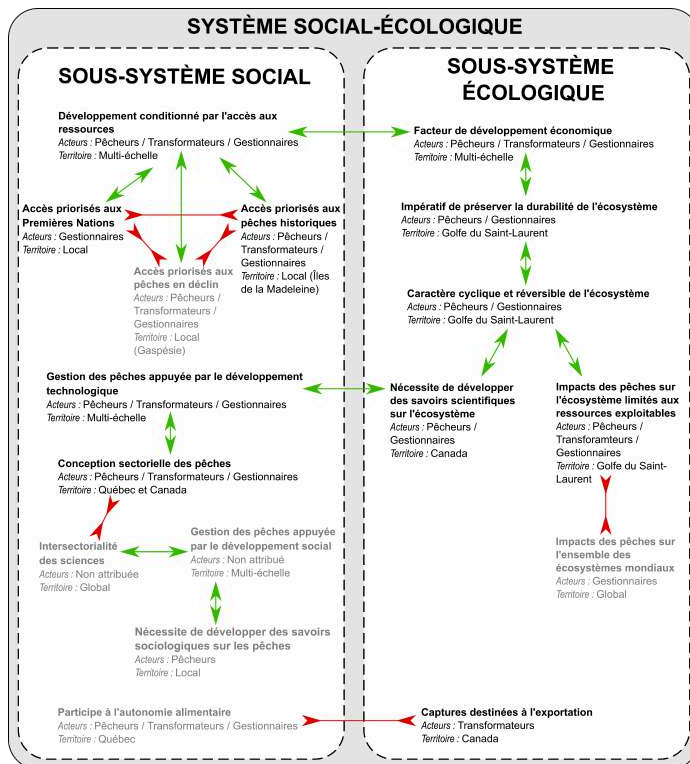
SYSTÈME SOCIAL-ÉCOLOGIQUE

SOUS-SYSTÈME SOCIAL

Développement conditionné par l'accès aux ressources
Acteurs : Pêcheurs / Transformateurs / Gestionnaires
Territoire : Multi-échelle

Accès priorisés aux Premières Nations
Acteurs : Gestionnaires
Territoire : Local

Accès priorisés aux pêches historiques
Acteurs : Pêcheurs / Transformateurs / Gestionnaires
Territoire : Local (Îles de la Madeleine)

Accès priorisés aux pêches en déclin
Acteurs : Pêcheurs / Transformateurs / Gestionnaires
Territoire : Local (Gaspésie)

Gestion des pêches appuyée par le développement technologique
Acteurs : Pêcheurs / Transformateurs / Gestionnaires
Territoire : Multi-échelle

Conception sectorielle des pêches
Acteurs : Pêcheurs / Transformateurs / Gestionnaires
Territoire : Québec et Canada

Intersectorialité des sciences
Acteurs : Non attribuée
Territoire : Global

Gestion des pêches appuyée par le développement social
Acteurs : Non attribué
Territoire : Multi-échelle

Nécessite de développer des savoirs sociologiques sur les pêches
Acteurs : Pêcheurs
Territoire : Local

Participe à l'autonomie alimentaire
Acteurs : Pêcheurs / Transformateurs / Gestionnaires
Territoire : Québec

SOUS-SYSTÈME ÉCOLOGIQUE

Facteur de développement économique
Acteurs : Pêcheurs / Transformateurs / Gestionnaires
Territoire : Multi-échelle

Impératif de préserver la durabilité de l'écosystème
Acteurs : Pêcheurs / Gestionnaires
Territoire : Golfe du Saint-Laurent

Caractère cyclique et réversible de l'écosystème
Acteurs : Pêcheurs / Gestionnaires
Territoire : Golfe du Saint-Laurent

Nécessite de développer des savoirs scientifiques sur l'écosystème
Acteurs : Pêcheurs / Gestionnaires
Territoire : Canada

Impacts des pêches sur l'écosystème limités aux ressources exploitables
Acteurs : Pêcheurs / Transforamteurs / Gestionnaires
Territoire : Golfe du Saint-Laurent

Impacts des pêches sur l'ensemble des écosystèmes mondiaux
Acteurs : Gestionnaires
Territoire : Global

Captures destinées à l'exportation
Acteurs : Transformateurs
Territoire : Canada